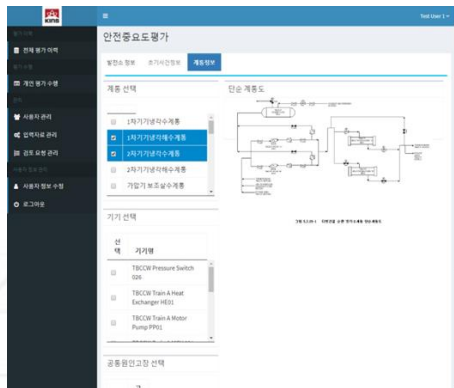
KINS

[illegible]

전체 평가 이력

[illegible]

개인 평가 수행

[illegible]

사용자 관리

입력자료 관리

검토 요청 관리

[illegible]

사용자 정보 수정

로그아웃

Test User 1

안전중요도평가

발전소 정보　초기사건정보　계통정보

계통 선택

1차기기냉각수계통

1차기기냉각해수계통

2차기기냉각수계통

2차기기냉각해수계통

가압기 보조살수계통

단순 계통도

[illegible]

기기 선택

선택　기기명

TBCCW Pressure Switch 026

TBCCW Train A Heat Exchanger HE01

TBCCW Train A Motor Pump PP01

공통원인고장 선택